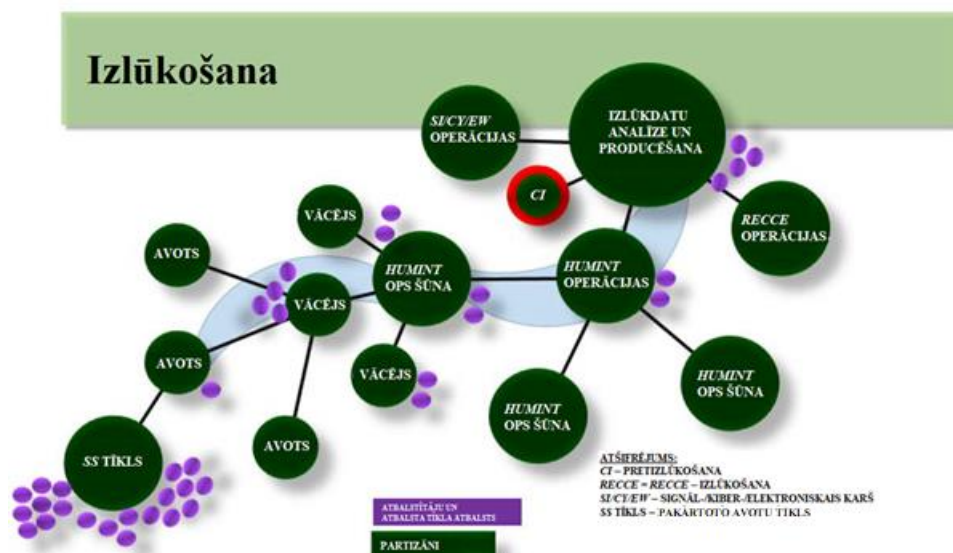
Izlūkošana

SI/CY/EW OPERĀCIJAS

IZLŪKDATU ANALĪZE UN PRODUCĒŠANA

CI

RECCE OPERĀCIJAS

VĀCĒJS

AVOTS

HUMINT OPS ŠŪNA

HUMINT OPERĀCIJAS

VĀCĒJS

AVOTS

VĀCĒJS

HUMINT OPS ŠŪNA

HUMINT OPS ŠŪNA

SS TĪKLS

AVOTS

ATŠIFRĒJUMS:
CI – PRETIZLŪKOŠANA
RECCE = RECCE – IZLŪKOŠANA
SI/CY/EW – SIGNĀL-/KIBER-/ELEKTRONISKAIS KARŠ
SS TĪKLS – PAKĀRTOTO AVOTU TĪKLS

ATBALSTĪTĀJU UN ATBALSTA TĪKLA ATBALSTI

PARTIZĀNI